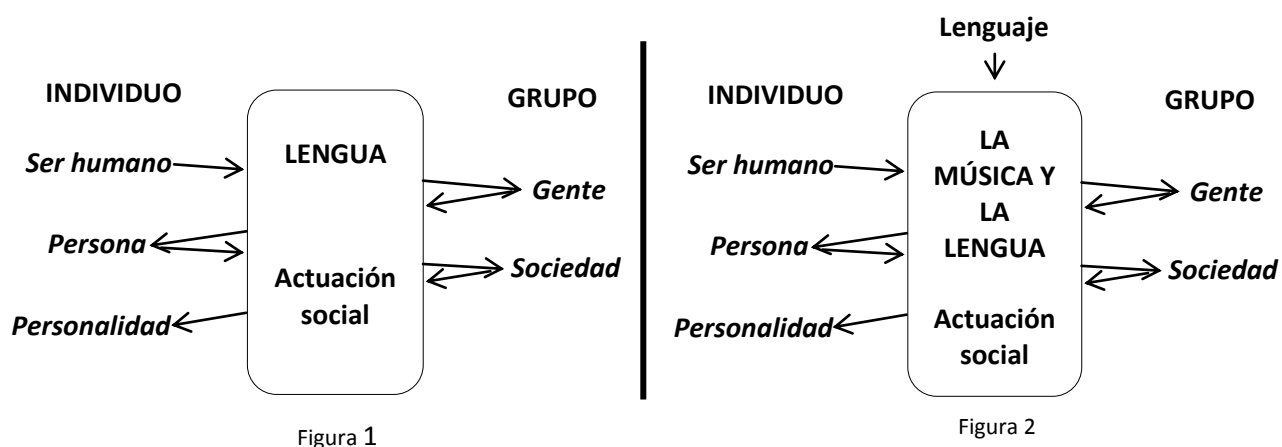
INDIVIDUO

GRUPO

LENGUA

Actuación social

*Ser humano*

*Persona*

*Personalidad*

*Gente*

*Sociedad*

Figura 1

Lenguaje

INDIVIDUO

GRUPO

LA MÚSICA Y LA LENGUA

Actuación social

*Ser humano*

*Persona*

*Personalidad*

*Gente*

*Sociedad*

Figura 2